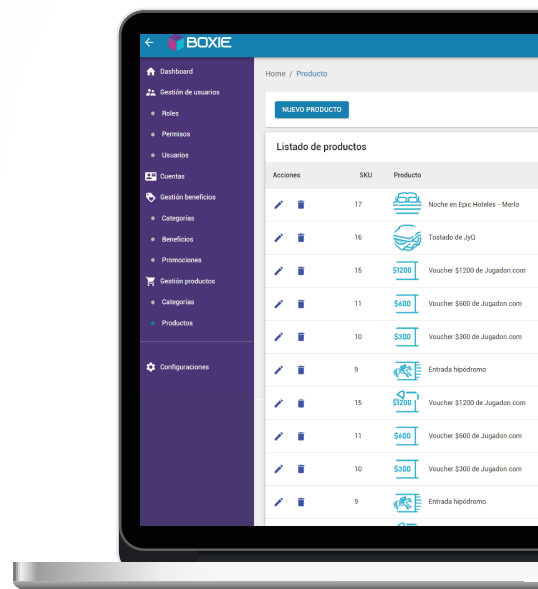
BOXIE

Dashboard
Gestión de usuarios
Roles
Permisos
Usuarios
Cuentas
Gestión beneficios
Categorías
Beneficios
Promociones
Gestión productos
Categorías
Productos
Configuraciones

Home / Producto

NUEVO PRODUCTO

Listado de productos

| Acciones | SKU | Producto |
|---|---|---|
| | 17 | Noche en Epic Hoteles - Merlo |
| | 16 | Tostado de JyQ |
| | 15 | $1200 Voucher $1200 de Jugadon.com |
| | 11 | $600 Voucher $600 de Jugadon.com |
| | 10 | $300 Voucher $300 de Jugadon.com |
| | 9 | Entrada hipódromo |
| | 15 | $1200 Voucher $1200 de Jugadon.com |
| | 11 | $600 Voucher $600 de Jugadon.com |
| | 10 | $300 Voucher $300 de Jugadon.com |
| | 9 | Entrada hipódromo |